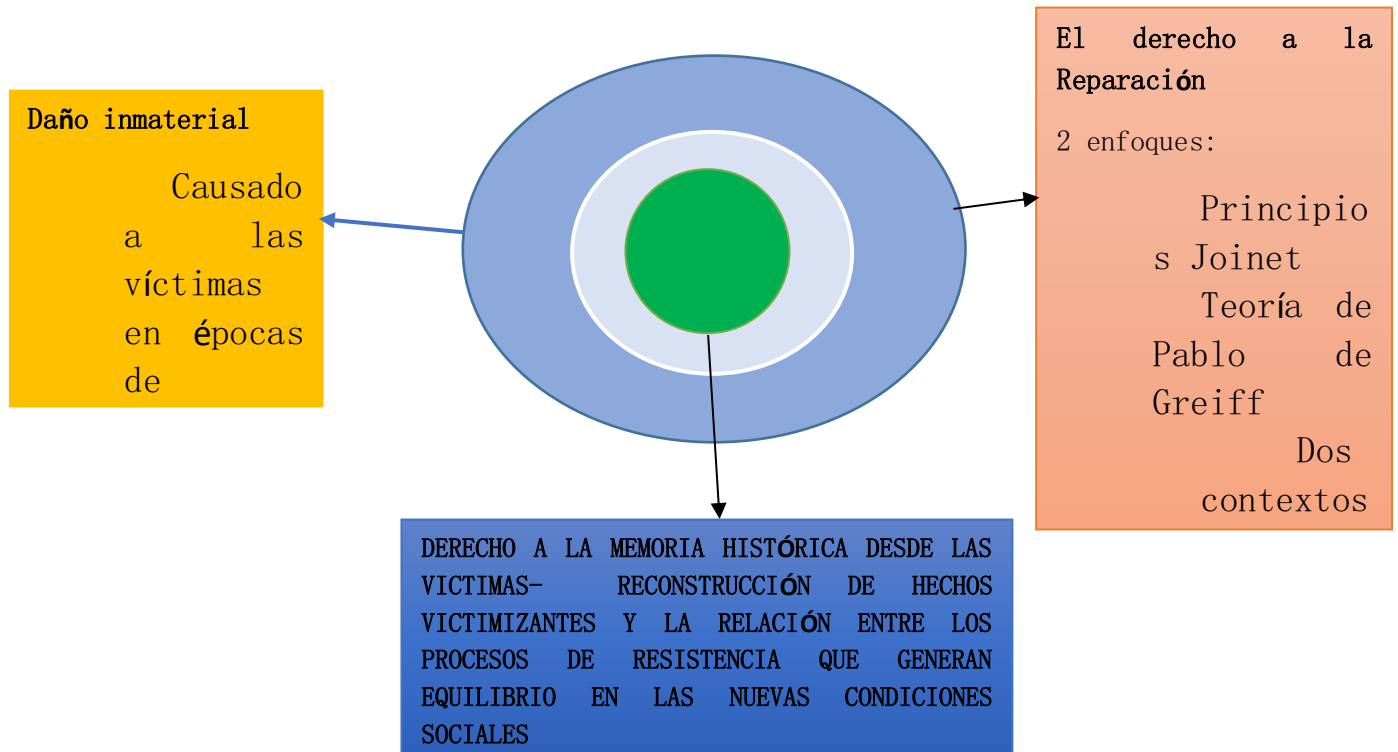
Daño inmaterial

Causado a las víctimas en épocas de

El derecho a la Reparación

2 enfoques:

Principios Joinet

Teoría de Pablo de Greiff

Dos contextos

DERECHO A LA MEMORIA HISTÓRICA DESDE LAS VICTIMAS- RECONSTRUCCIÓN DE HECHOS VICTIMIZANTES Y LA RELACIÓN ENTRE LOS PROCESOS DE RESISTENCIA QUE GENERAN EQUILIBRIO EN LAS NUEVAS CONDICIONES SOCIALES